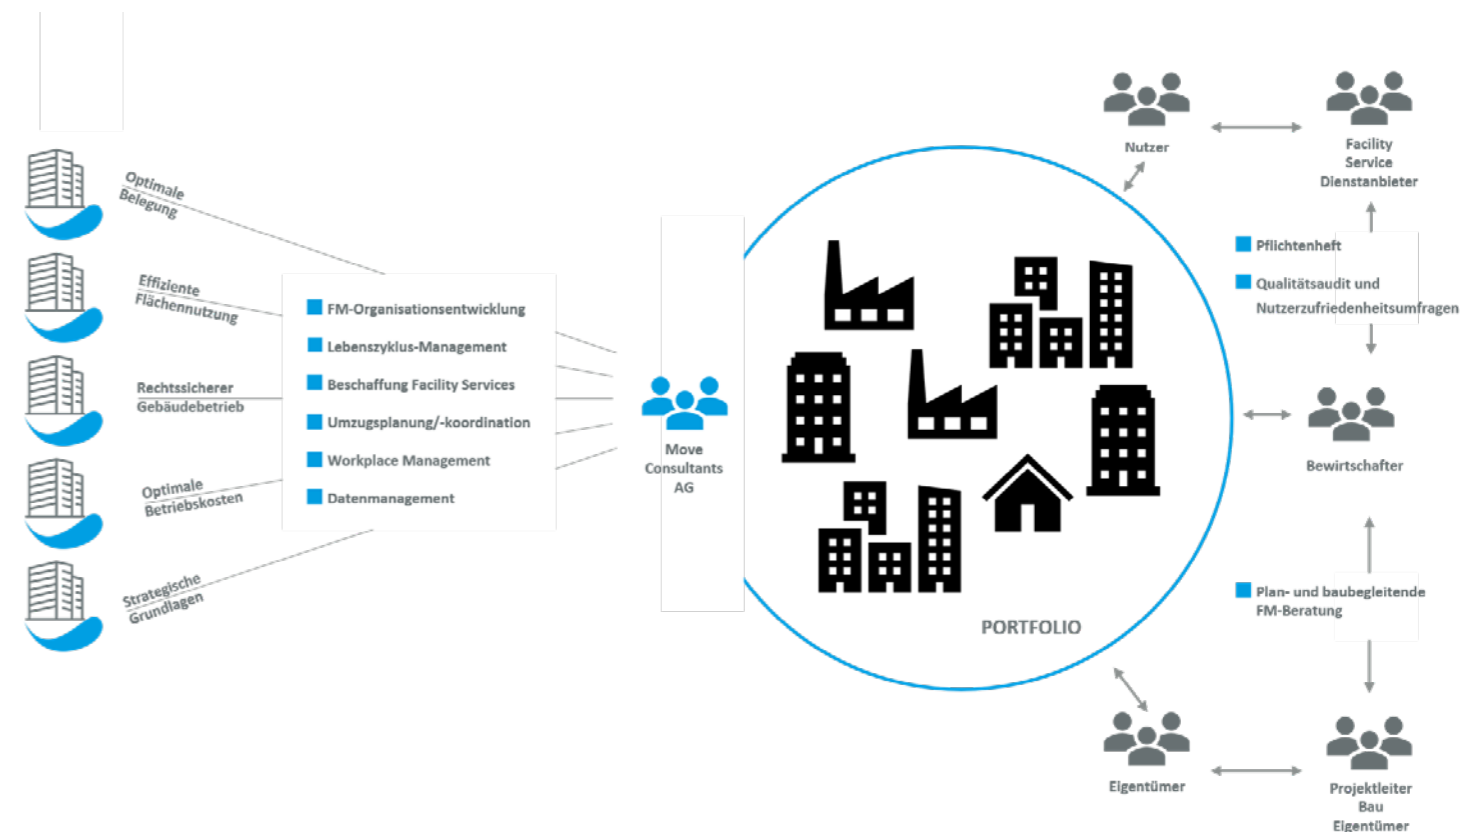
Optimale Belegung

Effiziente Flächennutzung

Rechtssicherer Gebäudebetrieb

Optimale Betriebskosten

Strategische Grundlagen

FM-Organisationsentwicklung
Lebenszyklus-Management
Beschaffung Facility Services
Umzugsplanung/-koordination
Workplace Management
Datenmanagement

Move Consultants AG

PORTFOLIO

Nutzer

Facility Service Dienstanbieter

Pflichtenheft

Qualitätsaudit und Nutzerzufriedenheitsumfragen

Bewirtschafter

Plan- und baubegleitende FM-Beratung

Eigentümer

Projektleiter Bau Eigentümer